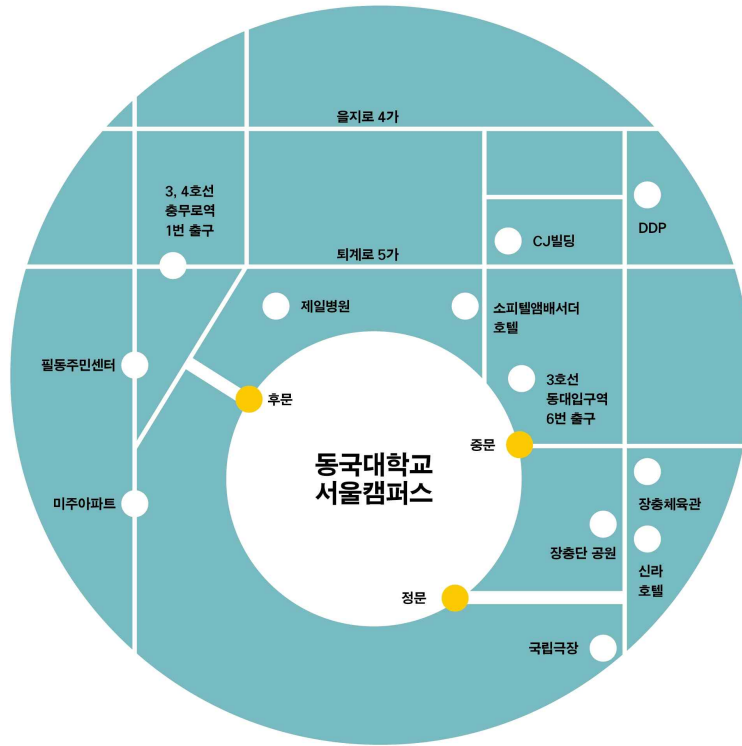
을지로 4가

3, 4호선
충무로역
1번 출구

DDP

CJ빌딩

퇴계로 5가

제일병원

소피텔앰배서더
호텔

필동주민센터

후문

3호선
동대입구역
6번 출구

중문

동국대학교
서울캠퍼스

장충체육관

미주아파트

장충단 공원

신라
호텔

정문

국립극장